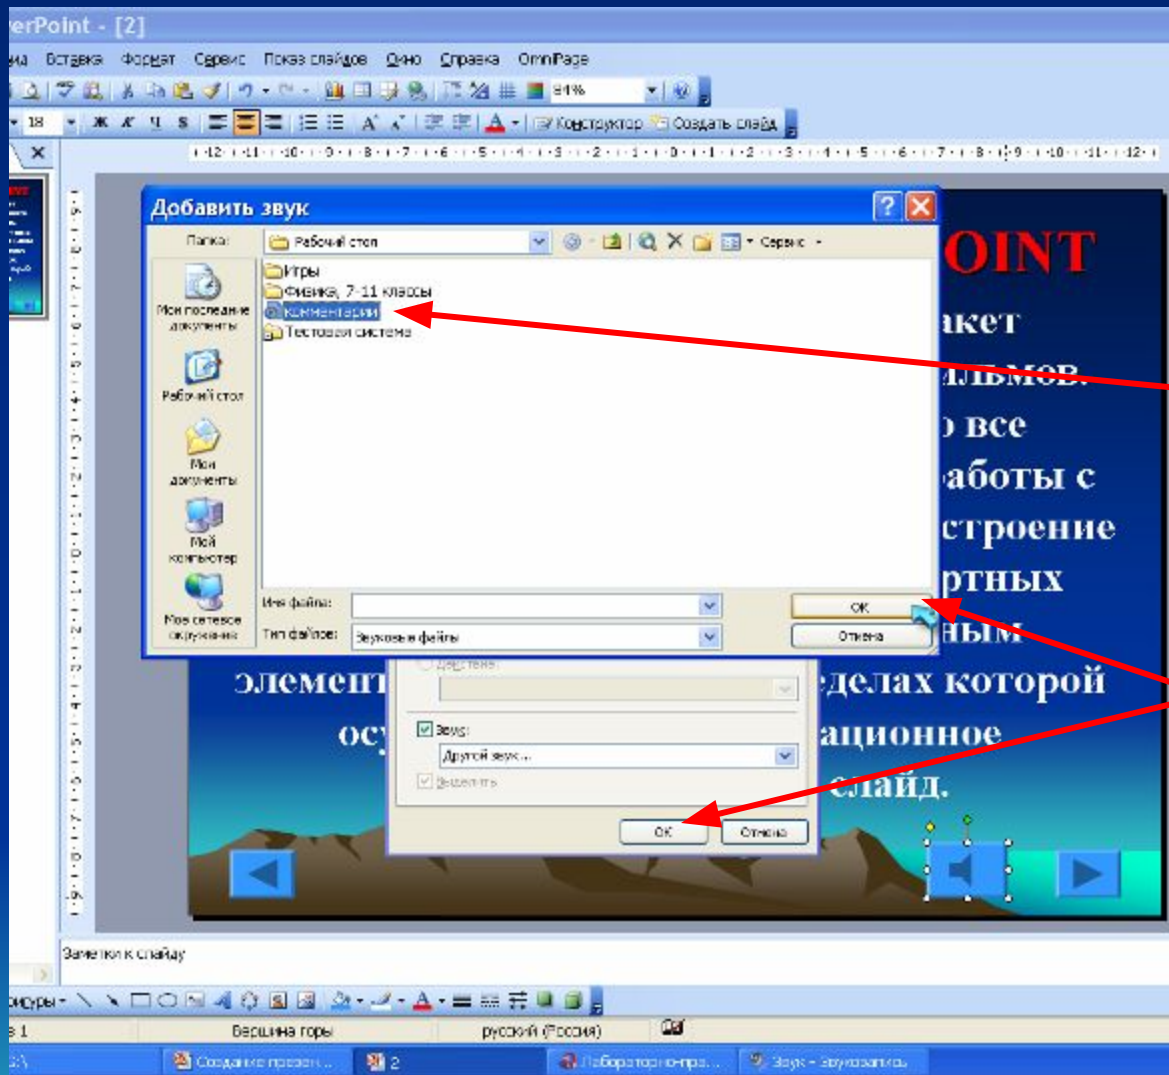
erPoint - [2]

ма Вставка Формат Сервис Показ слайдов Окно Справка OmniPage

84%

18 Ж К Ч S A Конструктор Создать слайд

Добавить звук

Папка: Рабочий стол Сервис

Игры
Физика, 7-11 классы
комментарии
Тестовая система

Мои последние документы
Рабочий стол
Мои документы
Мой компьютер
Мое сетевое окружение

Имя файла:
Тип файлов: Звуковые файлы

ОК
Отмена

OINT
акет
льмов.
все
аботы с
строение
ртных
ным
элемент делах которой
осу ационное
слайд.

Действия
Звук:
Другой звук...
Выделить

ОК Отмена

Заметки к слайду

Фигуры

1 Вершина горы русский (Россия)

Создание презен... 2 Лабораторно-пра... Звук - Звукозапись